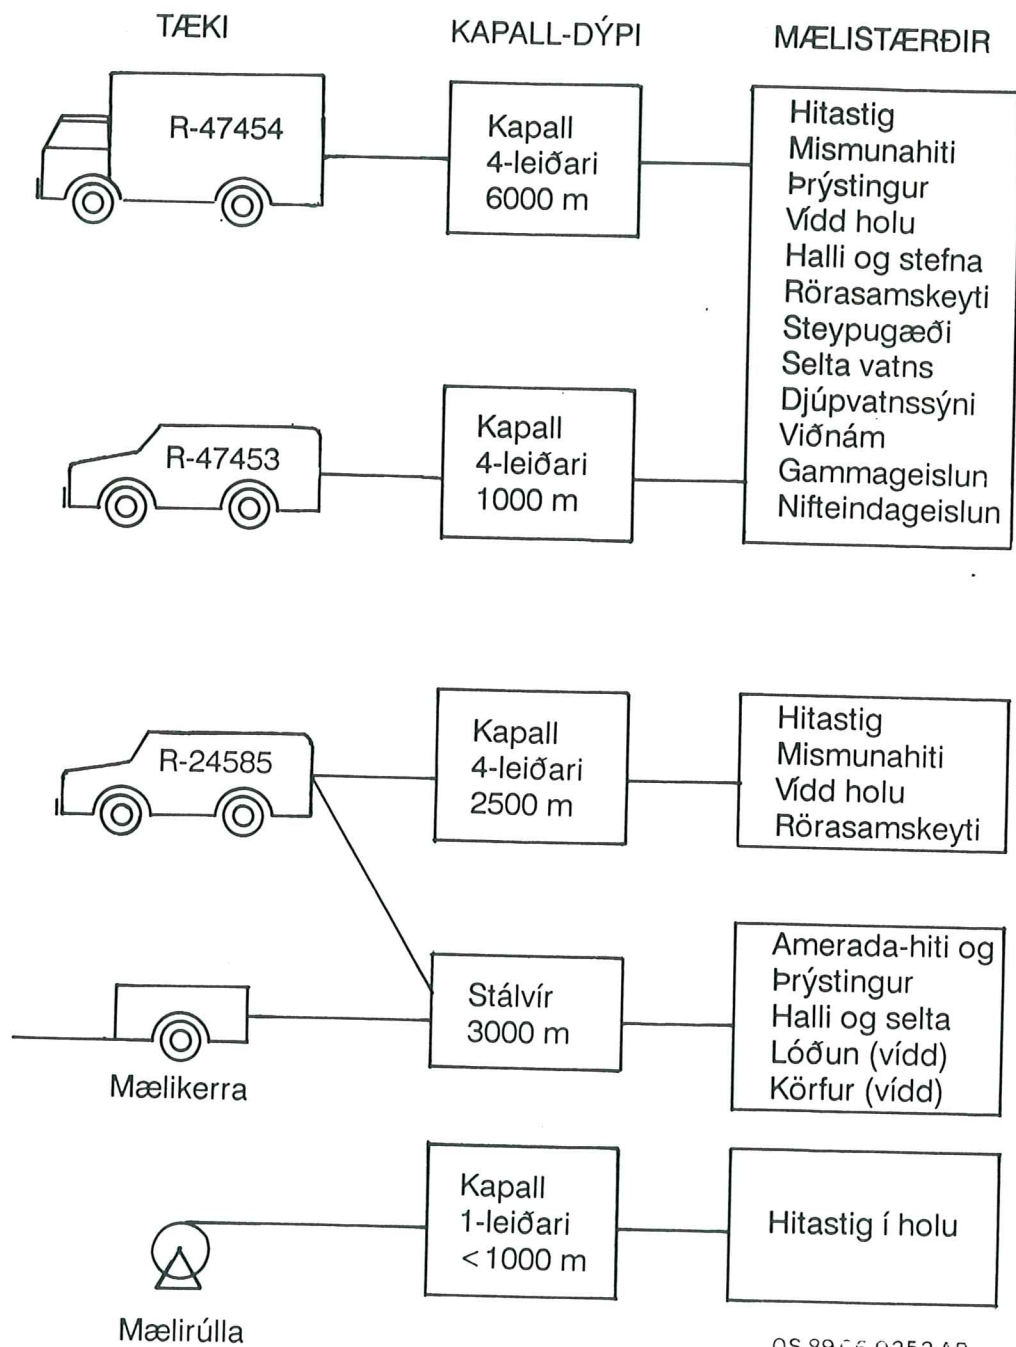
TÆKI

KAPALL-DÝPI

MÆLISTÆRÐIR

R-47454

Kapall
4-leiðari
6000 m

Hitastig
Mismunahiti
Þrýstingur
Vídd holu
Halli og stefna
Rörasamskeyti
Steypugæði
Selta vatns
Djúpvatnssýni
Viðnám
Gammageislun
Nifteindageislun

R-47453

Kapall
4-leiðari
1000 m

R-24585

Kapall
4-leiðari
2500 m

Hitastig
Mismunahiti
Vídd holu
Rörasamskeyti

Stálvír
3000 m

Amerada-hiti og
Þrýstingur
Halli og selta
Lóðun (vídd)
Körfur (vídd)

Mælikerra

Kapall
1-leiðari
<1000 m

Hitastig í holu

Mælirúlla

OS 89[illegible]